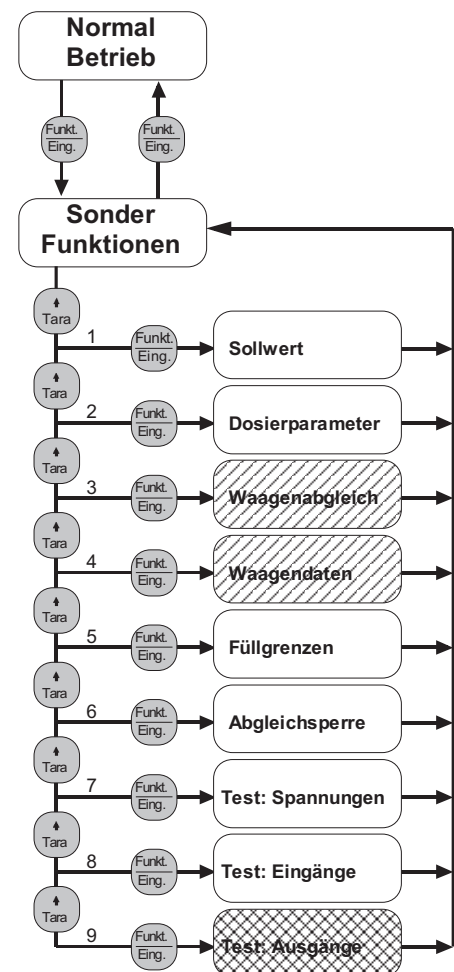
Normal Betrieb

Funkt. Eing.

Funkt. Eing.

Sonder Funktionen

Tara

1 Funkt. Eing. Sollwert

Tara

2 Funkt. Eing. Dosierparameter

Tara

3 Funkt. Eing. Waagenabgleich

Tara

4 Funkt. Eing. Waagendaten

Tara

5 Funkt. Eing. Füllgrenzen

Tara

6 Funkt. Eing. Abgleichsperre

Tara

7 Funkt. Eing. Test: Spannungen

Tara

8 Funkt. Eing. Test: Eingänge

Tara

9 Funkt. Eing. Test: Ausgänge